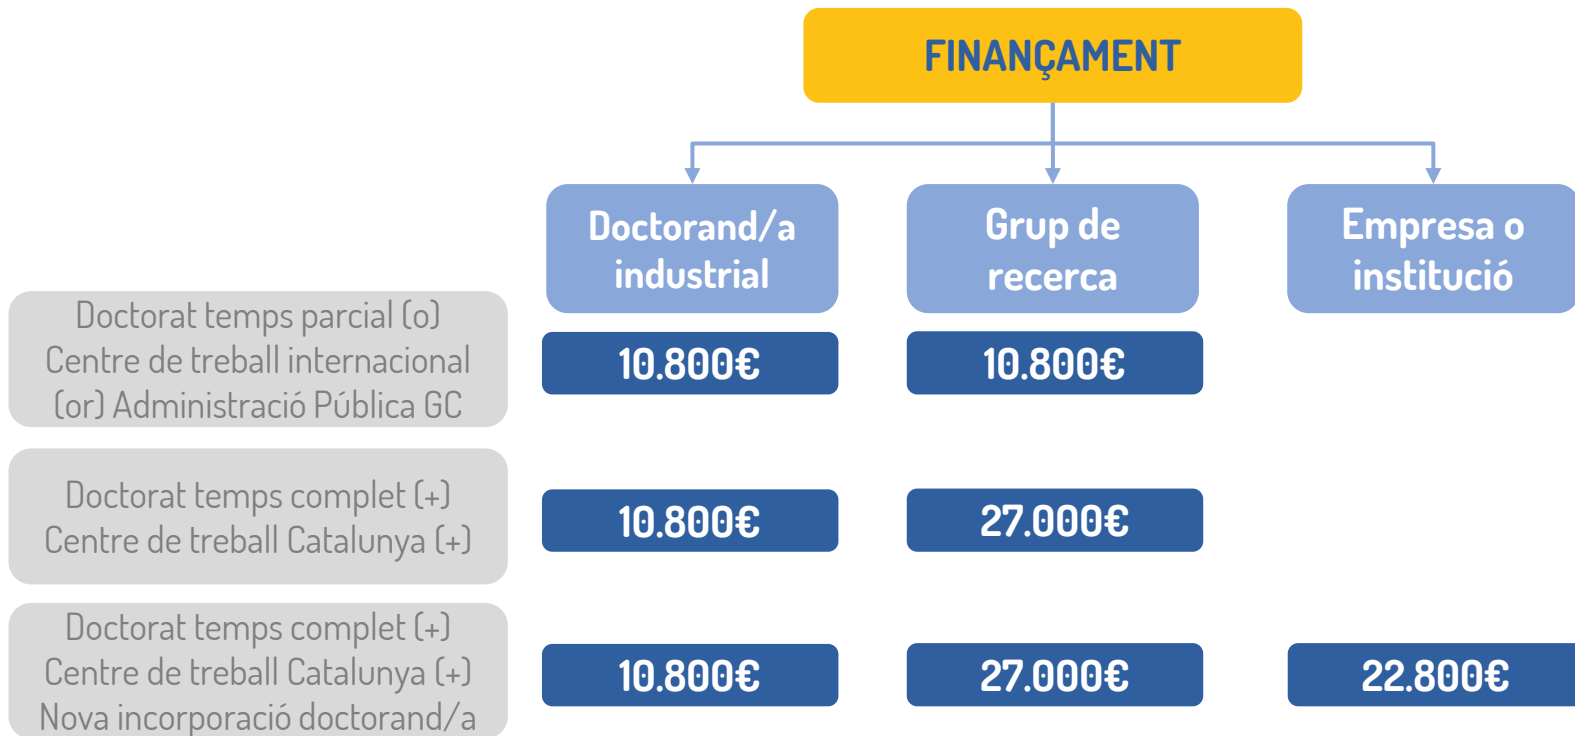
FINANÇAMENT

| | Doctorand/a industrial | Grup de recerca | Empresa o institució |
|---|---|---|---|
| Doctorat temps parcial (o) Centre de treball internacional (or) Administració Pública GC | 10.800€ | 10.800€ | |
| Doctorat temps complet (+) Centre de treball Catalunya (+) | 10.800€ | 27.000€ | |
| Doctorat temps complet (+) Centre de treball Catalunya (+) Nova incorporació doctorand/a | 10.800€ | 27.000€ | 22.800€ |